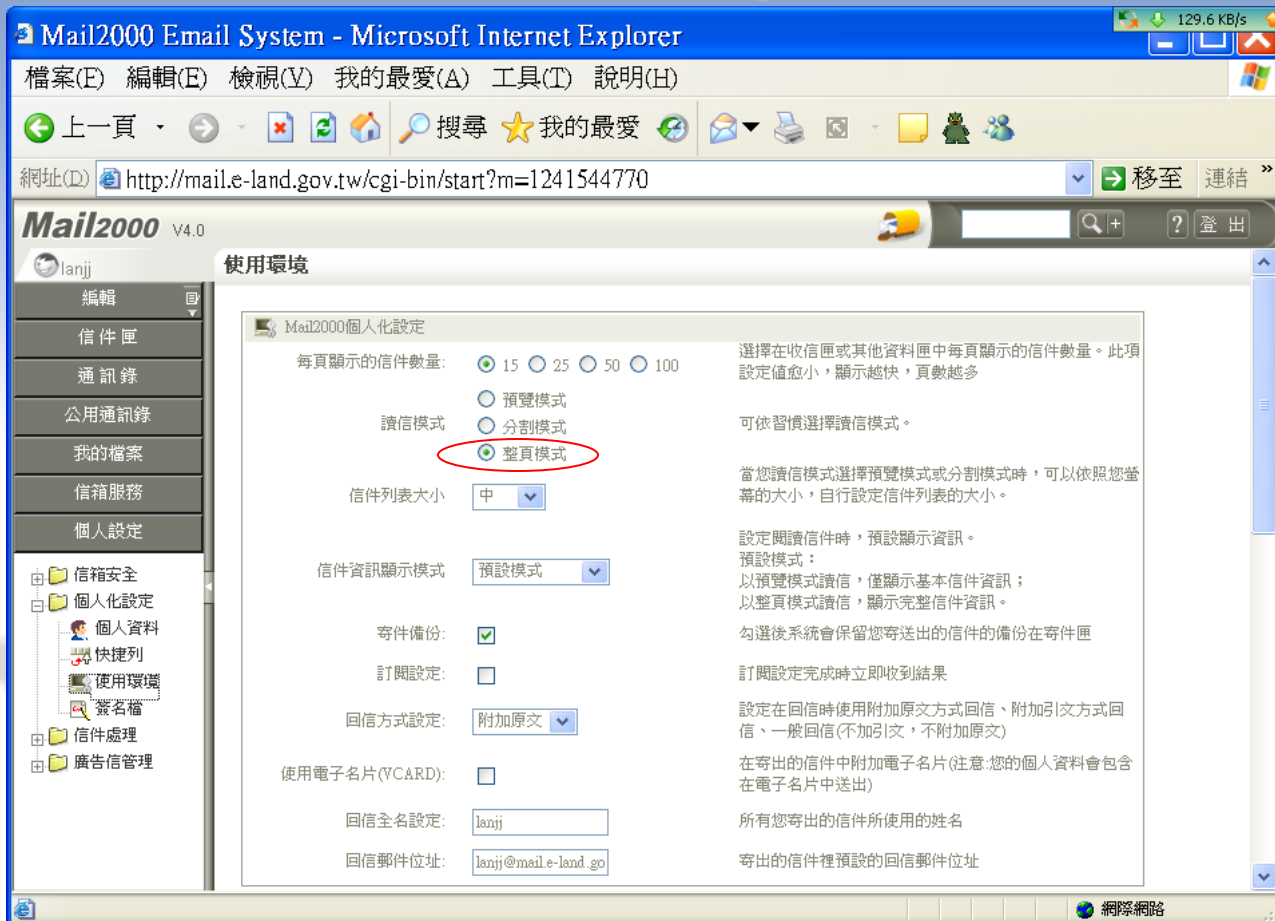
129.6 KB/s

Mail2000 Email System - Microsoft Internet Explorer

檔案(F) 編輯(E) 檢視(V) 我的最愛(A) 工具(T) 說明(H)

上一頁 搜尋 我的最愛

網址(D) http://mail.e-land.gov.tw/cgi-bin/start?m=1241544770 移至 連結

Mail2000 V4.0 登出

lanjj

使用環境

編輯
信件匣
通訊錄
公用通訊錄
我的檔案
信箱服務
個人設定

信箱安全
個人化設定
個人資料
快捷列
使用環境
簽名檔
信件處理
廣告信管理

Mail2000個人化設定

每頁顯示的信件數量: 15 25 50 100 選擇在收信匣或其他資料匣中每頁顯示的信件數量。此項設定值愈小，顯示越快，頁數越多

讀信模式 預覽模式 分割模式 整頁模式 可依習慣選擇讀信模式。

信件列表大小 中 當您讀信模式選擇預覽模式或分割模式時，可以依照您螢幕的大小，自行設定信件列表的大小。

信件資訊顯示模式 預設模式 設定閱讀信件時，預設顯示資訊。
預設模式：
以預覽模式讀信，僅顯示基本信件資訊；
以整頁模式讀信，顯示完整信件資訊。

寄件備份: 勾選後系統會保留您寄送出的信件的備份在寄件匣

訂閱設定: 訂閱設定完成時立即收到結果

回信方式設定: 附加原文 設定在回信時使用附加原文方式回信、附加引文方式回信、一般回信(不加引文，不附加原文)

使用電子名片(VCARD): 在寄出的信件中附加電子名片(注意:您的個人資料會包含在電子名片中送出)

回信全名設定: lanjj 所有您寄出的信件所使用的姓名

回信郵件位址: lanjj@mail.e-land.go 寄出的信件裡預設的回信郵件位址

網際網路